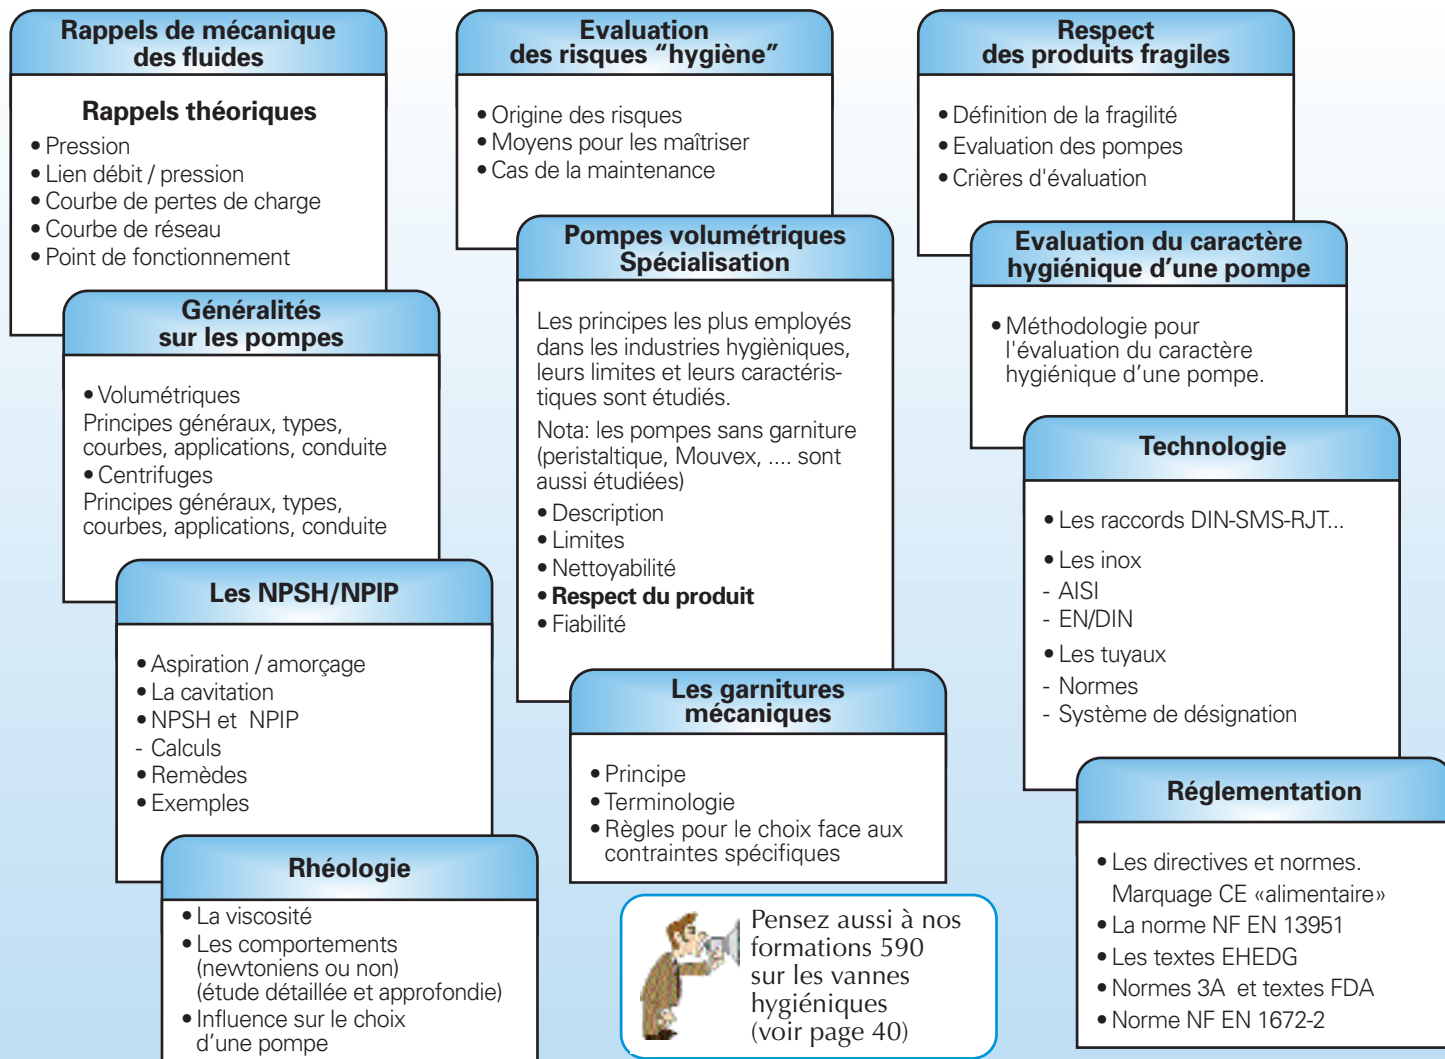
Rappels de mécanique des fluides

Rappels théoriques

• Pression
• Lien débit / pression
• Courbe de pertes de charge
• Courbe de réseau
• Point de fonctionnement

Généralités sur les pompes

• Volumétriques
Principes généraux, types, courbes, applications, conduite
• Centrifuges
Principes généraux, types, courbes, applications, conduite

Les NPSH/NPIP

• Aspiration / amorçage
• La cavitation
• NPSH et NPIP
- Calculs
• Remèdes
• Exemples

Rhéologie

• La viscosité
• Les comportements (newtoniens ou non) (étude détaillée et approfondie)
• Influence sur le choix d'une pompe

Evaluation des risques "hygiène"

• Origine des risques
• Moyens pour les maîtriser
• Cas de la maintenance

Pompes volumétriques Spécialisation

Les principes les plus employés dans les industries hygiéniques, leurs limites et leurs caractéristiques sont étudiés.

Nota: les pompes sans garniture (peristaltique, Mouvex, .... sont aussi étudiées)

• Description
• Limites
• Nettoyabilité
• Respect du produit
• Fiabilité

Les garnitures mécaniques

• Principe
• Terminologie
• Règles pour le choix face aux contraintes spécifiques

Pensez aussi à nos formations 590 sur les vannes hygiéniques (voir page 40)

Respect des produits fragiles

• Définition de la fragilité
• Evaluation des pompes
• Crières d'évaluation

Evaluation du caractère hygiénique d'une pompe

• Méthodologie pour l'évaluation du caractère hygiénique d'une pompe.

Technologie

• Les raccords DIN-SMS-RJT...
• Les inox
- AISI
- EN/DIN
• Les tuyaux
- Normes
- Système de désignation

Réglementation

• Les directives et normes. Marquage CE «alimentaire»
• La norme NF EN 13951
• Les textes EHEDG
• Normes 3A et textes FDA
• Norme NF EN 1672-2